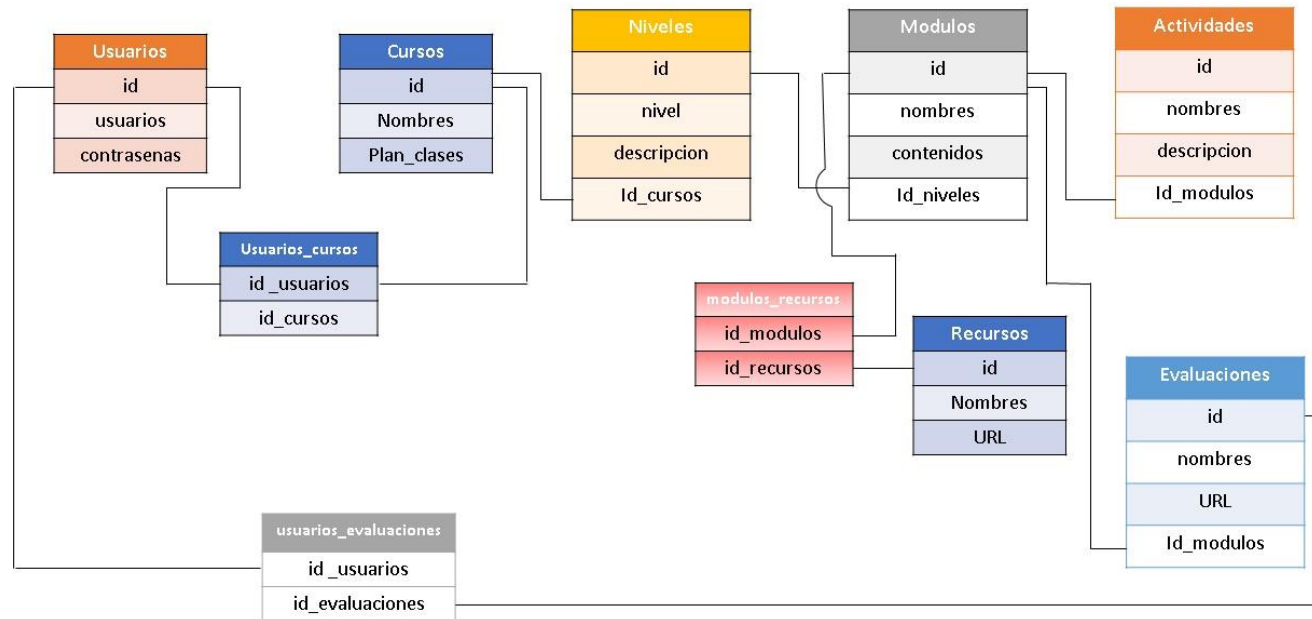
Usuarios
id
usuarios
contrasenas

Cursos
id
Nombres
Plan_clases

Niveles
id
nivel
descripcion
Id_cursos

Modulos
id
nombres
contenidos
Id_niveles

Actividades
id
nombres
descripcion
Id_modulos

Usuarios_cursos
id _usuarios
id_cursos

modulos_recursos
id_modulos
id_recursos

Recursos
id
Nombres
URL

Evaluaciones
id
nombres
URL
Id_modulos

usuarios_evaluaciones
id _usuarios
id_evaluaciones